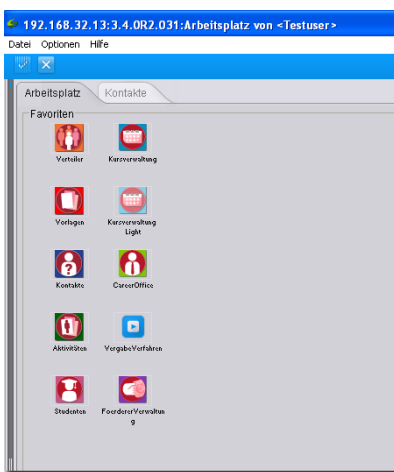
192.168.32.13:3.4.0R2.031:Arbeitsplatz von <Testuser>

Datei Optionen Hilfe

Arbeitsplatz Kontakte

Favoriten

Verteiler
Kursverwaltung

Vorlagen
Kursverwaltung Light

Kontakte
CareerOffice

Aktivitäten
VergabeVerfahren

Studenten
FoerdererVerwaltung